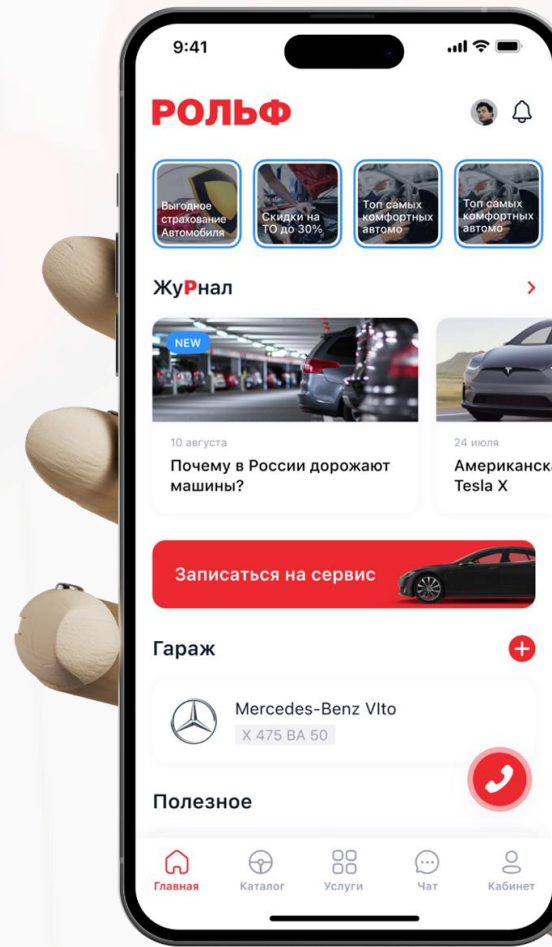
9:41

РОЛЬФ

Выгодное страхование Автомобиля

Скидки на ТО до 30%

Топ самых комфортных автомо

Топ самых комфортных автомо

ЖуРнал

NEW

10 августа

Почему в России дорожают машины?

24 июля

Американска Tesla X

Записаться на сервис

Гараж

Mercedes-Benz VIto

X 475 BA 50

Полезное

Главная

Каталог

Услуги

Чат

Кабинет